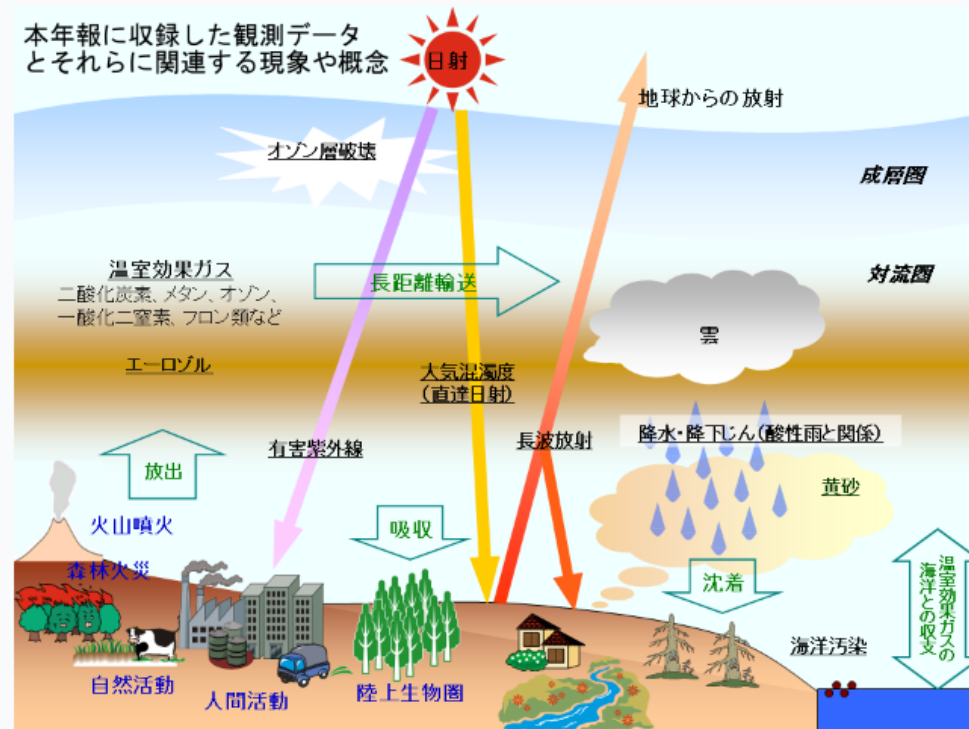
本年報に収録した観測データ
とそれらに関連する現象や概念

日射

地球からの放射

オゾン層破壊

成層圏

温室効果ガス
二酸化炭素、メタン、オゾン、
一酸化二窒素、フロン類など

長距離輸送

対流圏

雲

エーロゾル

大気混濁度
(直達日射)

降水・降下じん(酸性雨と関係)

有害紫外線

長波放射

放出

黄砂

火山噴火

吸収

森林火災

沈着

温室効果ガスの海洋との収支

海洋汚染

自然活動

人間活動

陸上生物圏